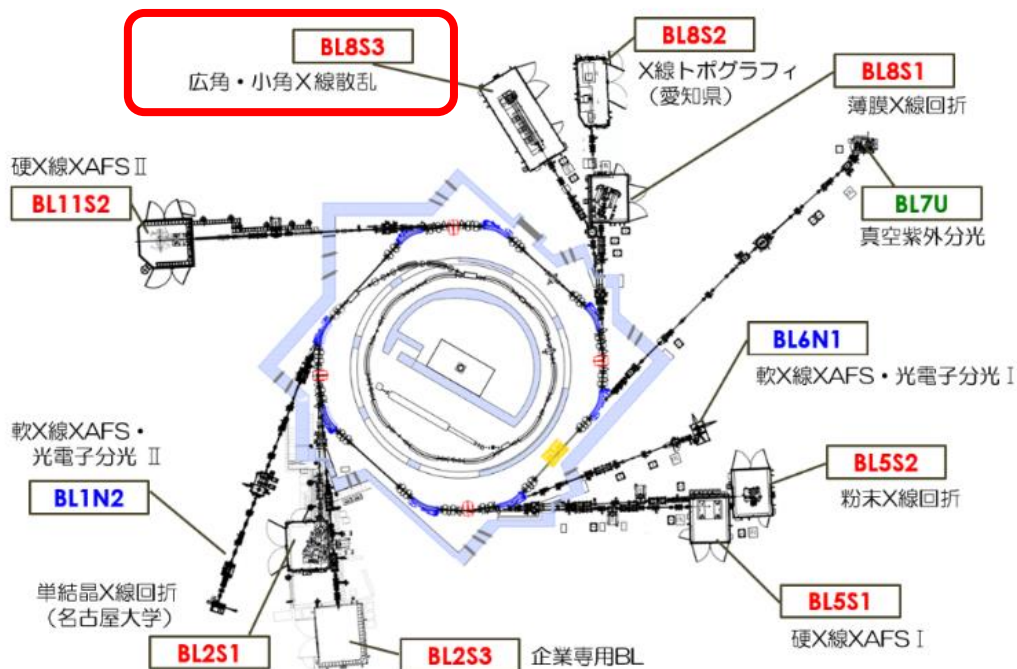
BL8S3
広角・小角X線散乱

BL8S2
X線トポグラフィ
(愛知県)

BL8S1
薄膜X線回折

硬X線XAFS Ⅱ
BL11S2

BL7U
真空紫外分光

BL6N1
軟X線XAFS・光電子分光 Ⅰ

軟X線XAFS・
光電子分光 Ⅱ

BL1N2

BL5S2
粉末X線回折

単結晶X線回折
(名古屋大学)

BL5S1
硬X線XAFS Ⅰ

BL2S1

BL2S3
企業専用BL